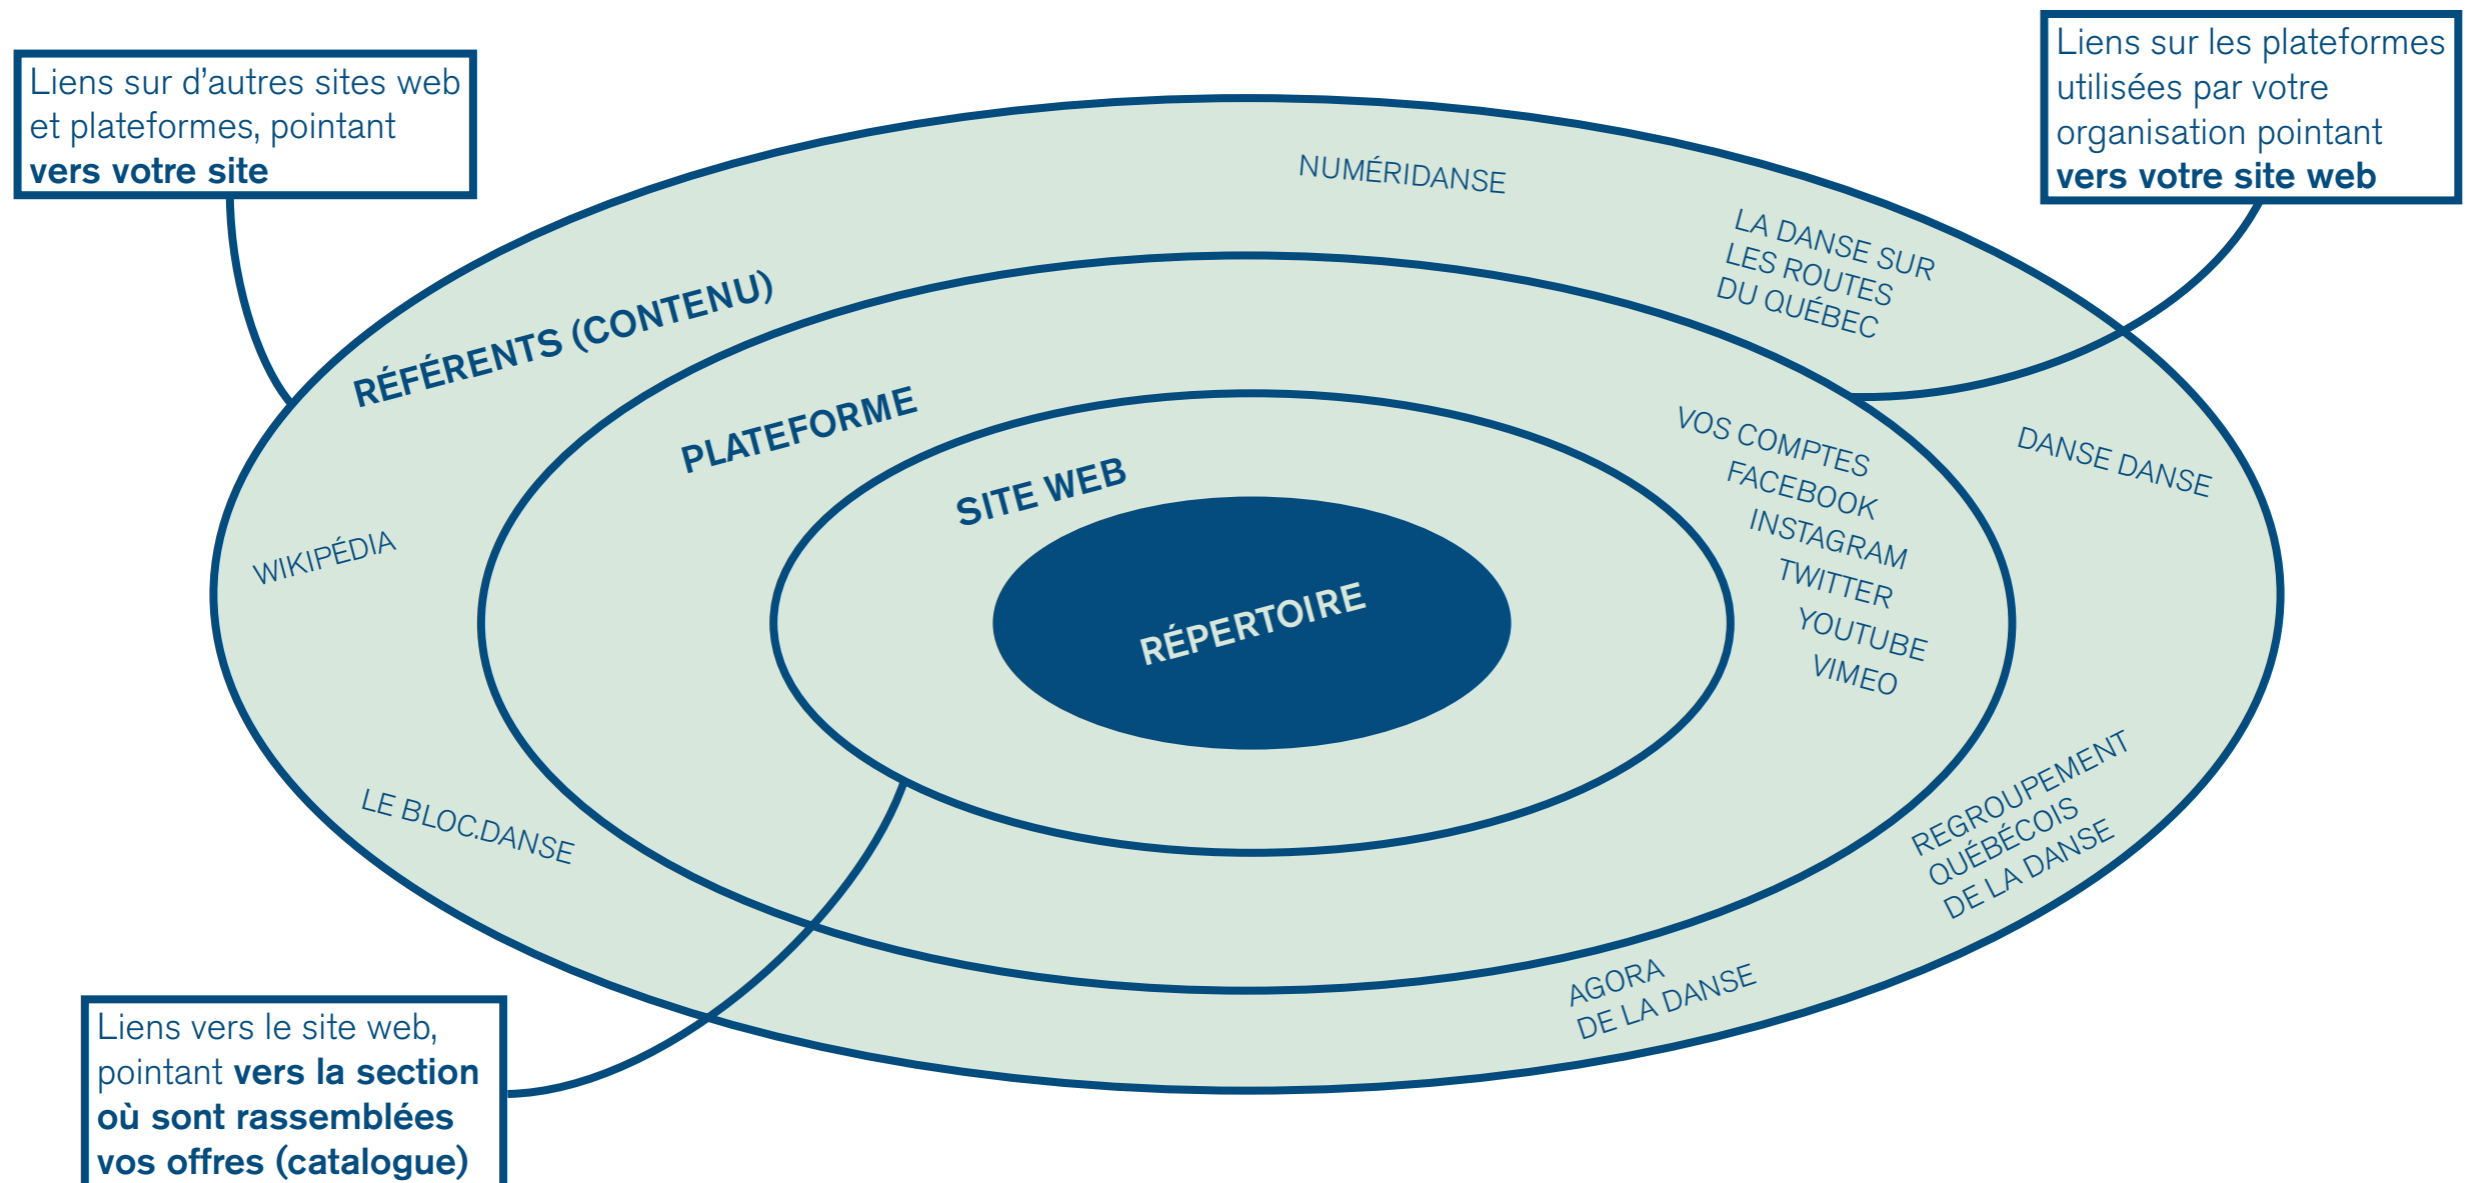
Liens sur d'autres sites web et plateformes, pointant **vers votre site**

Liens sur les plateformes utilisées par votre organisation pointant **vers votre site web**

NUMÉRIDANSE

LA DANSE SUR LES ROUTES DU QUÉBEC

RÉFÉRENTS (CONTENU)

PLATEFORME

SITE WEB

RÉPERTOIRE

VOS COMPTES FACEBOOK INSTAGRAM TWITTER YOUTUBE VIMEO

DANSE DANSE

WIKIPÉDIA

LE BLOC.DANSE

REGROUPEMENT QUÉBÉCOIS DE LA DANSE

AGORA DE LA DANSE

Liens vers le site web, pointant **vers la section où sont rassemblées vos offres (catalogue)**